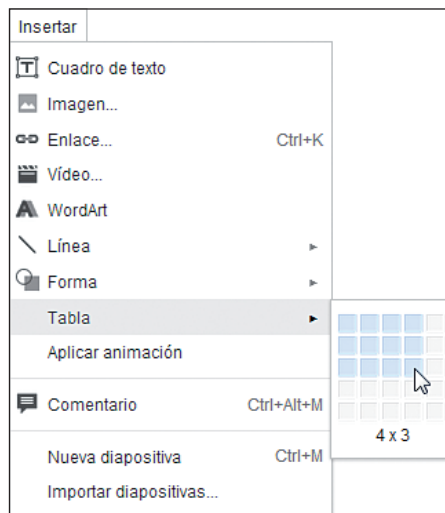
Insertar

Cuadro de texto

Imagen...

Enlace... Ctrl+K

Vídeo...

WordArt

Línea ►

Forma ►

Tabla ►

Aplicar animación

Comentario Ctrl+Alt+M

Nueva diapositiva Ctrl+M

Importar diapositivas...

4 x 3